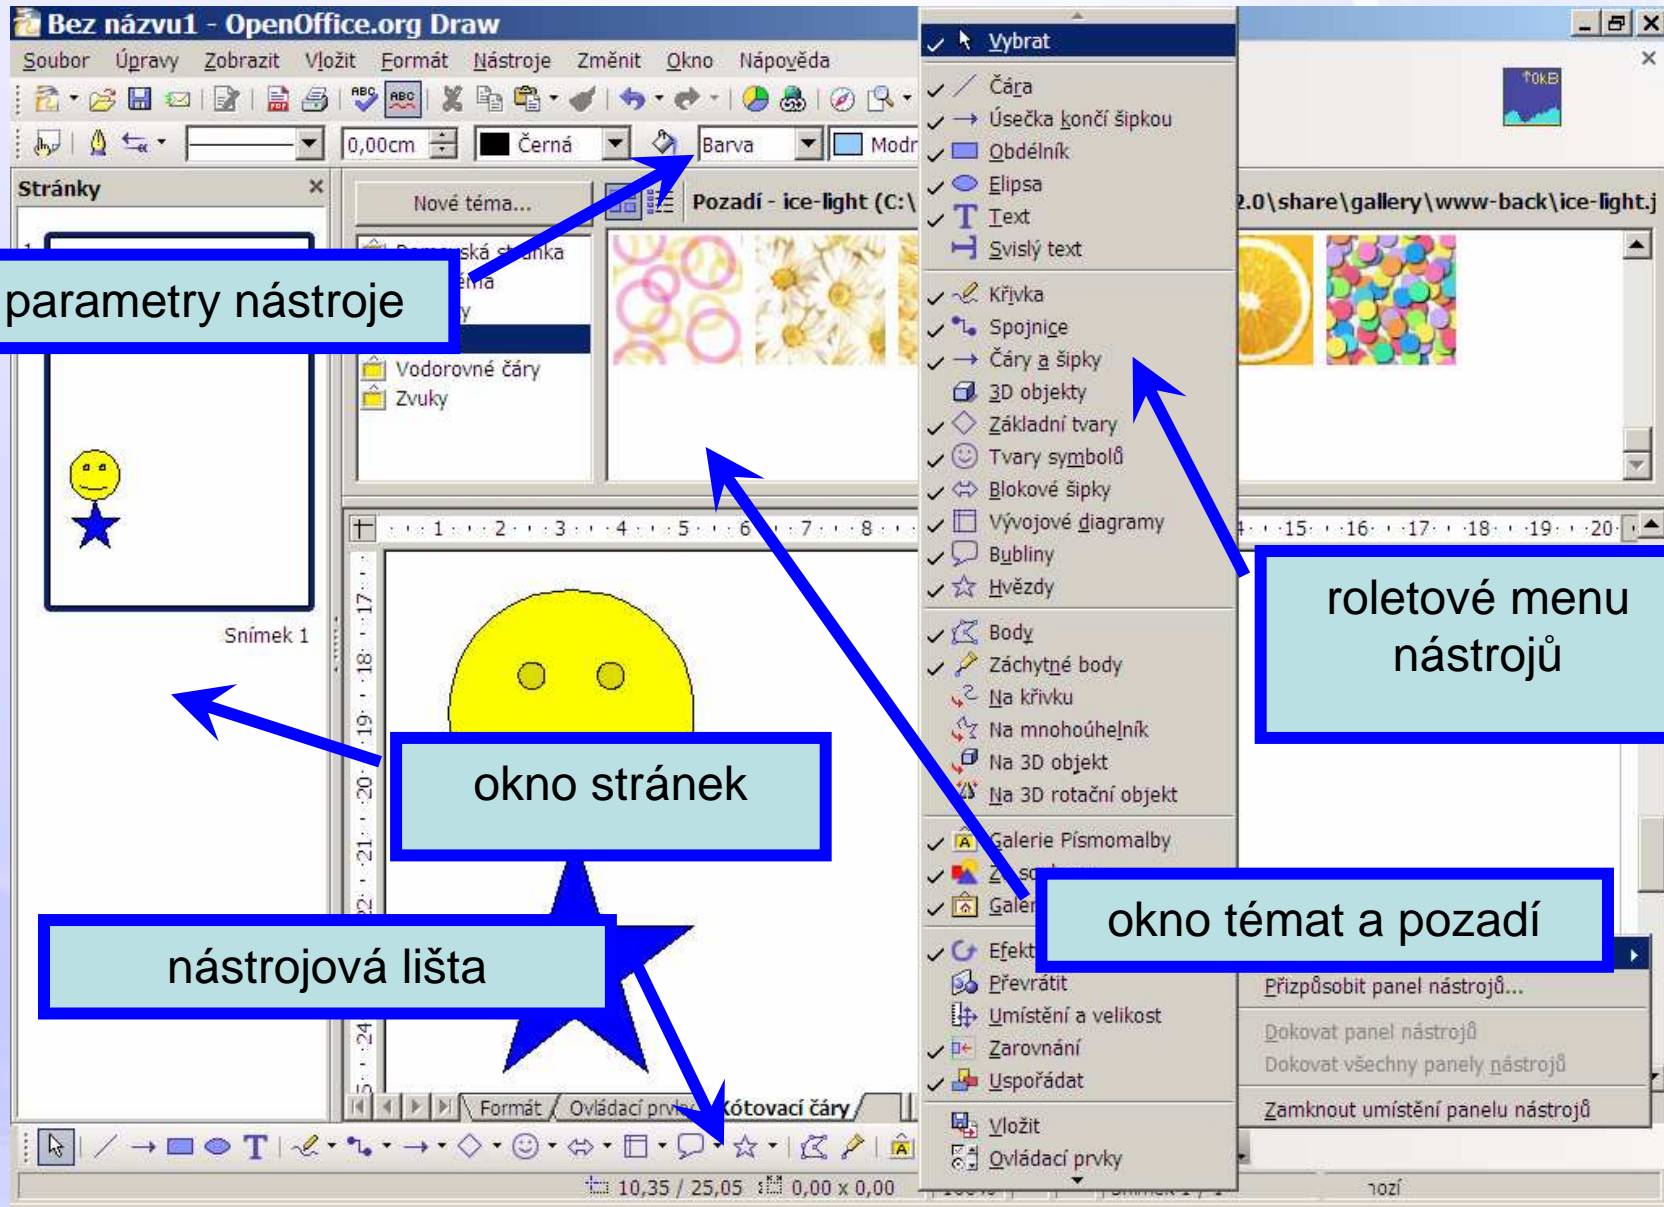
Bez názvu1 - OpenOffice.org Draw

Soubor Úpravy Zobrazit Vložit Formát Nástroje Změnit Okno Nápověda

0,00cm Černá Barva Modr

Stránky

Nové téma...

Pozadí - ice-light (C:\ 2.0\share\gallery\www-back\ice-light.j

parametry nástroje

Vodorovné čáry
Zvuky

Snímek 1

okno stránek

nástrojová lišta

Formát Ovládací prvky Kótovací čáry

10,35 / 25,05 0,00 x 0,00

Vybrat
Čára
Úsečka končí šipkou
Obdélník
Elipsa
Text
Svislý text
Křivka
Spojnice
Čáry a šipky
3D objekty
Základní tvary
Tvary symbolů
Blokové šipky
Vývojové diagramy
Bubliny
Hvězdy
Body
Záchytné body
Na křivku
Na mnohoúhelník
Na 3D objekt
Na 3D rotační objekt
Galerie Písmomalby
Galer
Efekt
Převrátit
Umístění a velikost
Zarovnání
Uspořádat
Vložit
Ovládací prvky

roletové menu nástrojů

okno témat a pozadí

Přizpůsobit panel nástrojů...
Dokovat panel nástrojů
Dokovat všechny panely nástrojů
Zamknout umístění panelu nástrojů